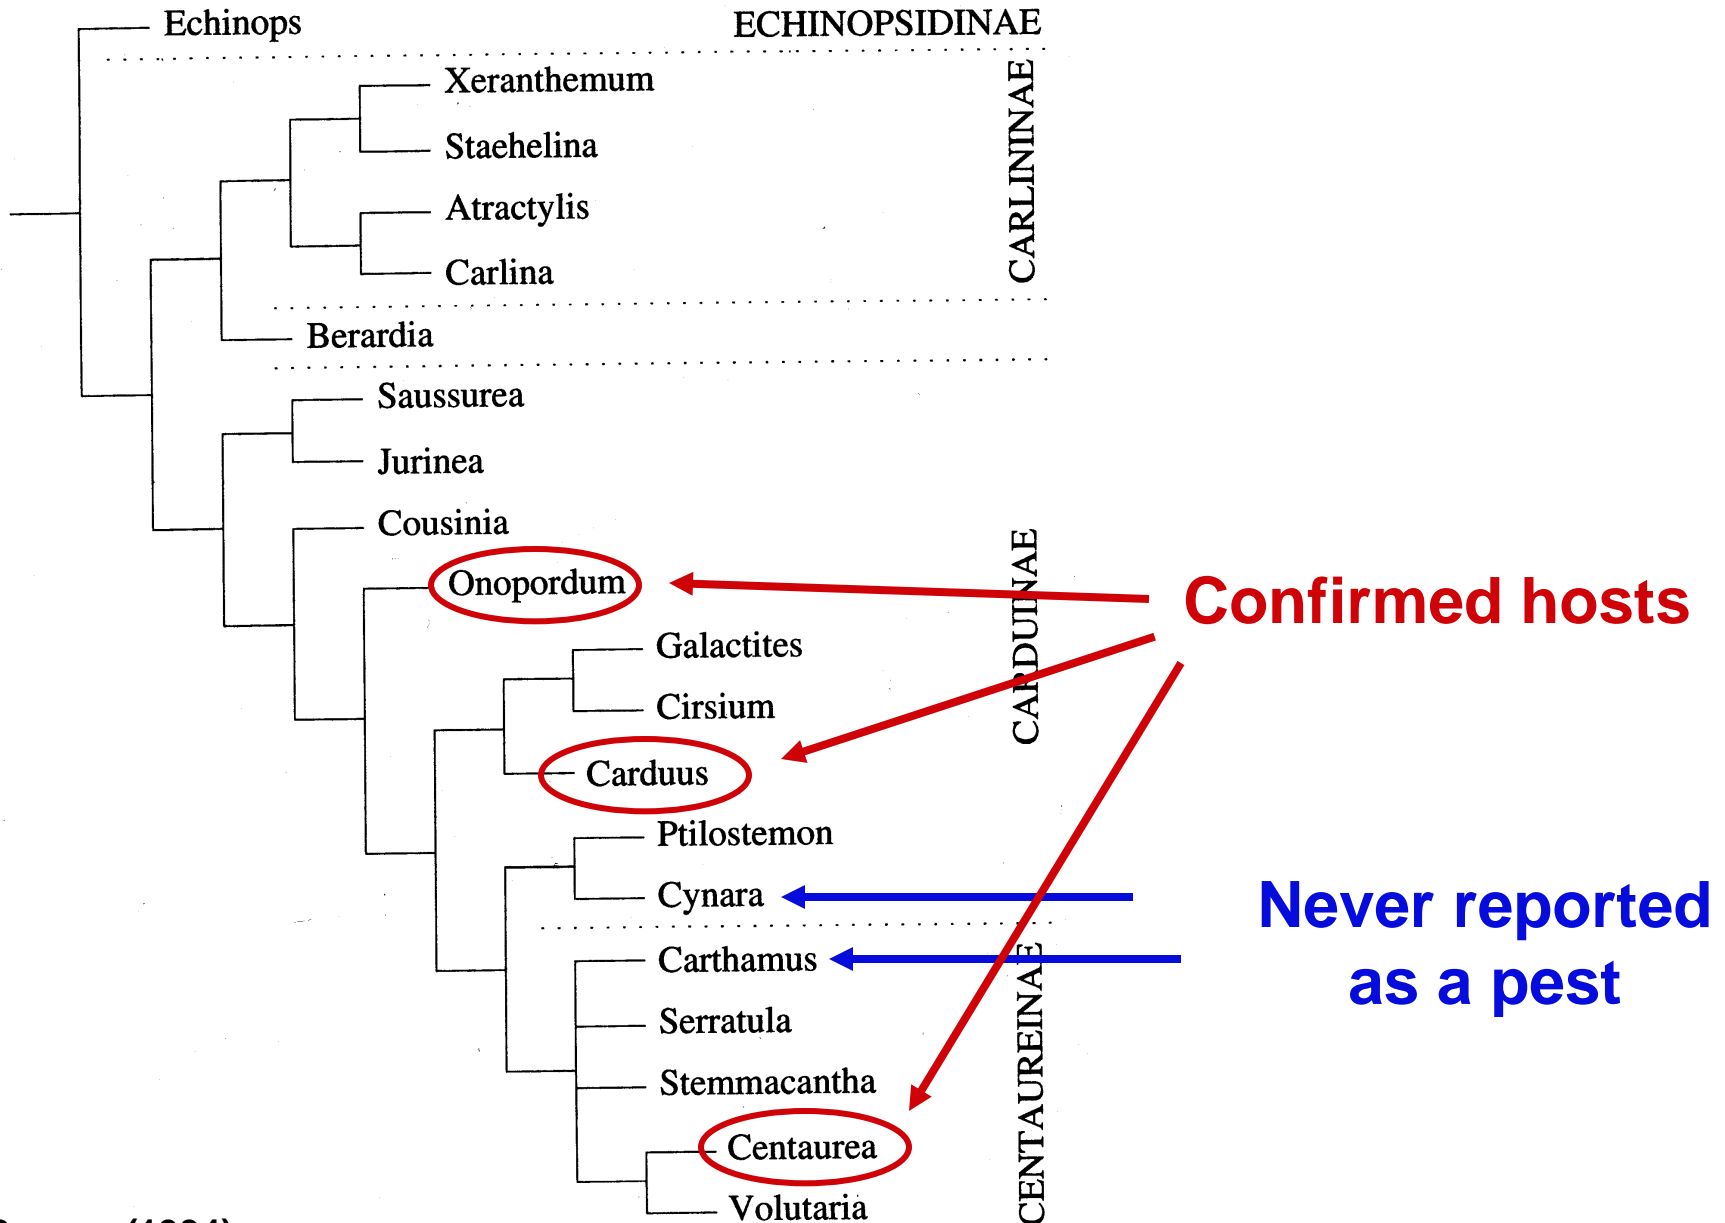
Echinops
ECHINOPSIDINAE
Xeranthemum
Staehelina
Atractylis
Carlina
CARLININAE
Berardia
Saussurea
Jurinea
Cousinia
Onopordum
Galactites
Cirsium
Carduus
Ptilostemon
Cynara
CARDUINAE
Carthamus
Serratula
Stemmacantha
Centaurea
Volutaria
CENTAUREINAE
Confirmed hosts
Never reported as a pest
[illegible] (1994)